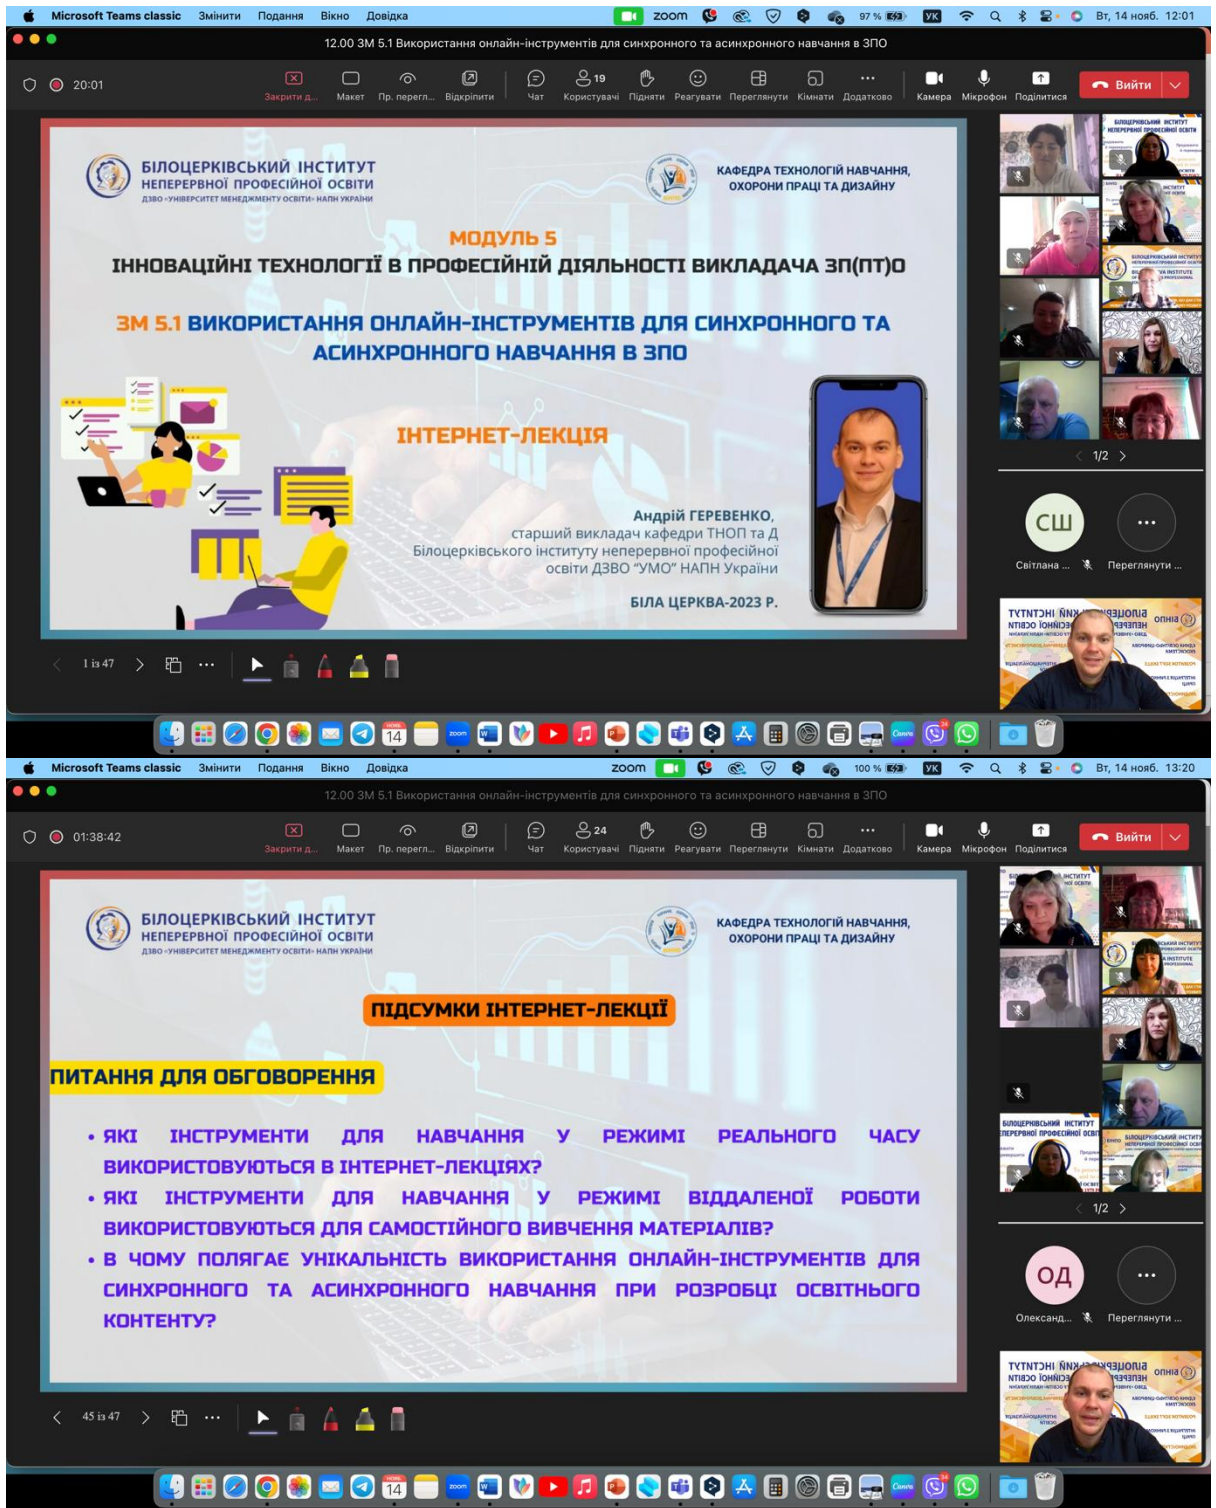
Microsoft Teams classic Змінити Подання Вікно Довідка zoom 97 % УК Вт, 14 нояб. 12:01

12.00 ЗМ 5.1 Використання онлайн-інструментів для синхронного та асинхронного навчання в ЗПО

20:01

Закрити д... Макет Пр. перегл... Відкріпити Чат Користувачі 19 Підняти Реагувати Переглянути Кімнати Додатково Камера Мікрофон Поділитися Вийти

БІЛОЦЕРКІВСЬКИЙ ІНСТИТУТ НЕПЕРЕРВНОЇ ПРОФЕСІЙНОЇ ОСВІТИ
ДЗВО «УНІВЕРСИТЕТ МЕНЕДЖМЕНТУ ОСВІТИ» НАПН УКРАЇНИ

КАФЕДРА ТЕХНОЛОГІЙ НАВЧАННЯ, ОХОРОНИ ПРАЦІ ТА ДИЗАЙНУ

МОДУЛЬ 5
ІННОВАЦІЙНІ ТЕХНОЛОГІЇ В ПРОФЕСІЙНІЙ ДІЯЛЬНОСТІ ВИКЛАДАЧА ЗП(ПТ)О

ЗМ 5.1 ВИКОРИСТАННЯ ОНЛАЙН-ІНСТРУМЕНТІВ ДЛЯ СИНХРОННОГО ТА АСИНХРОННОГО НАВЧАННЯ В ЗПО

ІНТЕРНЕТ-ЛЕКЦІЯ

Андрій ГЕРЕВЕНКО,
старший викладач кафедри ТНОП та Д
Білоцерківського інституту неперервної професійної освіти ДЗВО "УМО" НАПН України

БІЛА ЦЕРКВА-2023 Р.

1 із 47

1/2

СШ
Світлана ...
Переглянути ...

Microsoft Teams classic Змінити Подання Вікно Довідка zoom 100 % УК Вт, 14 нояб. 13:20

12.00 ЗМ 5.1 Використання онлайн-інструментів для синхронного та асинхронного навчання в ЗПО

01:38:42

Закрити д... Макет Пр. перегл... Відкріпити Чат Користувачі 24 Підняти Реагувати Переглянути Кімнати Додатково Камера Мікрофон Поділитися Вийти

БІЛОЦЕРКІВСЬКИЙ ІНСТИТУТ НЕПЕРЕРВНОЇ ПРОФЕСІЙНОЇ ОСВІТИ
ДЗВО «УНІВЕРСИТЕТ МЕНЕДЖМЕНТУ ОСВІТИ» НАПН УКРАЇНИ

КАФЕДРА ТЕХНОЛОГІЙ НАВЧАННЯ, ОХОРОНИ ПРАЦІ ТА ДИЗАЙНУ

ПІДСУМКИ ІНТЕРНЕТ-ЛЕКЦІЇ

ПИТАННЯ ДЛЯ ОБГОВОРЕННЯ

• ЯКІ ІНСТРУМЕНТИ ДЛЯ НАВЧАННЯ У РЕЖИМІ РЕАЛЬНОГО ЧАСУ ВИКОРИСТОВУЮТЬСЯ В ІНТЕРНЕТ-ЛЕКЦІЯХ?
• ЯКІ ІНСТРУМЕНТИ ДЛЯ НАВЧАННЯ У РЕЖИМІ ВІДДАЛЕНОЇ РОБОТИ ВИКОРИСТОВУЮТЬСЯ ДЛЯ САМОСТІЙНОГО ВИВЧЕННЯ МАТЕРІАЛІВ?
• В ЧОМУ ПОЛЯГАЄ УНІКАЛЬНІСТЬ ВИКОРИСТАННЯ ОНЛАЙН-ІНСТРУМЕНТІВ ДЛЯ СИНХРОННОГО ТА АСИНХРОННОГО НАВЧАННЯ ПРИ РОЗРОБЦІ ОСВІТНЬОГО КОНТЕНТУ?

45 із 47

1/2

ОД
Олександ...
Переглянути ...